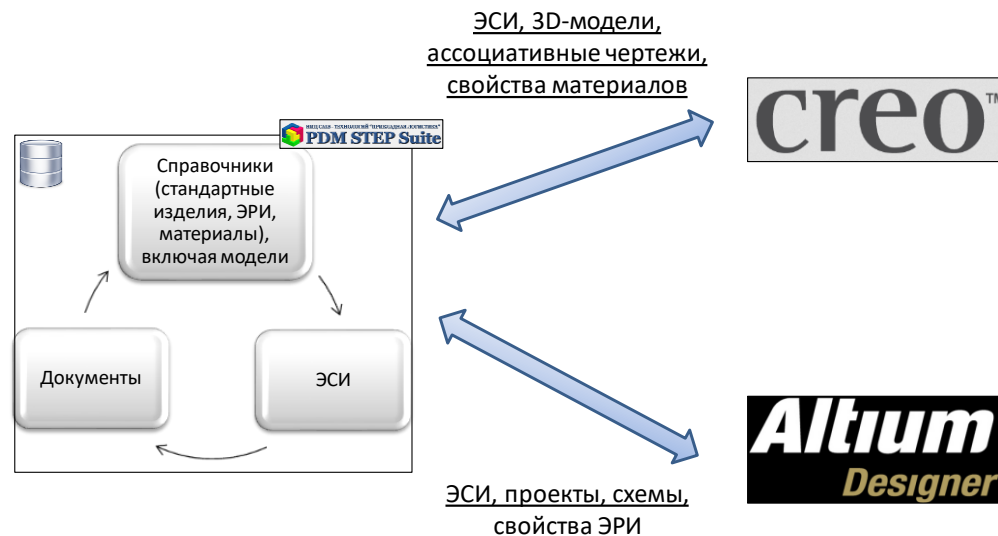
ЭСИ, 3D-модели, ассоциативные чертежи, свойства материалов

creo™

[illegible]
PDM STEP Suite

Справочники (стандартные изделия, ЭРИ, материалы), включая модели

Документы

ЭСИ

Altium Designer

ЭСИ, проекты, схемы, свойства ЭРИ